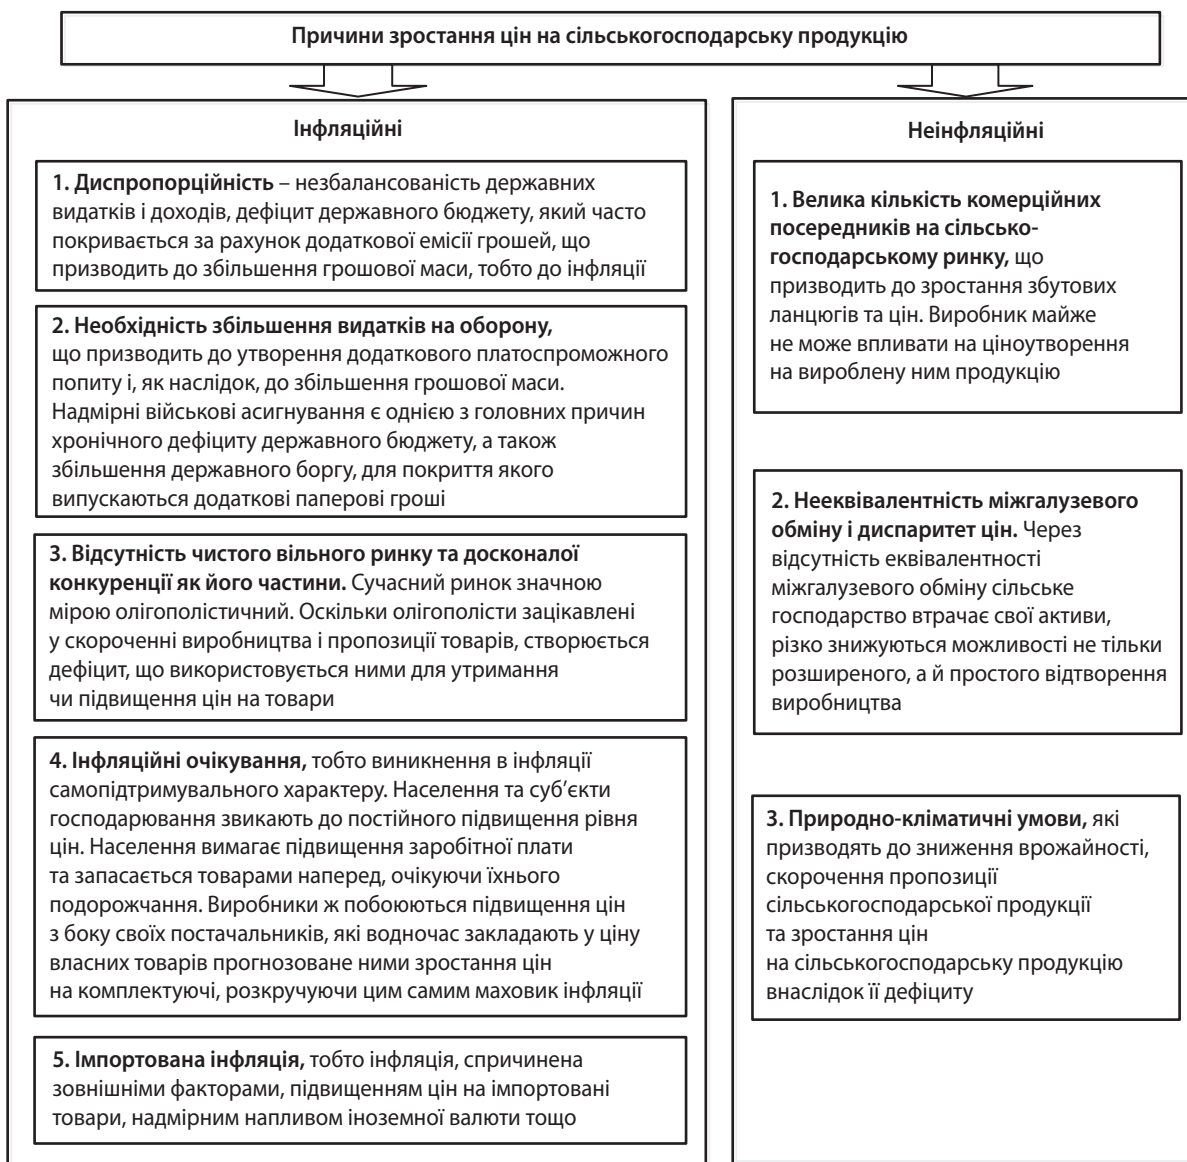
Причини зростання цін на сільськогосподарську продукцію

Інфляційні

1. Диспропорційність – незбалансованість державних видатків і доходів, дефіцит державного бюджету, який часто покривається за рахунок додаткової емісії грошей, що призводить до збільшення грошової маси, тобто до інфляції

2. Необхідність збільшення видатків на оборону, що призводить до утворення додаткового платоспроможного попиту і, як наслідок, до збільшення грошової маси. Надмірні військові асигнування є однією з головних причин хронічного дефіциту державного бюджету, а також збільшення державного боргу, для покриття якого випускаються додаткові паперові гроші

3. Відсутність чистого вільного ринку та досконалої конкуренції як його частини. Сучасний ринок значною мірою олігополістичний. Оскільки олігополісти зацікавлені у скороченні виробництва і пропозиції товарів, створюється дефіцит, що використовується ними для утримання чи підвищення цін на товари

4. Інфляційні очікування, тобто виникнення в інфляції самопідтримувального характеру. Населення та суб'єкти господарювання звикають до постійного підвищення рівня цін. Населення вимагає підвищення заробітної плати та запасається товарами наперед, очікуючи їхнього подорожчання. Виробники ж побоюються підвищення цін з боку своїх постачальників, які водночас закладають у ціну власних товарів прогнозоване ними зростання цін на комплектуючі, розкручуючи цим самим маховик інфляції

5. Імпортована інфляція, тобто інфляція, спричинена зовнішніми факторами, підвищенням цін на імпортовані товари, надмірним напливом іноземної валюти тощо

Неінфляційні

1. Велика кількість комерційних посередників на сільськогосподарському ринку, що призводить до зростання збутових ланцюгів та цін. Виробник майже не може впливати на ціноутворення на вироблену ним продукцію

2. Нееквівалентність міжгалузевого обміну і диспаритет цін. Через відсутність еквівалентності міжгалузевого обміну сільське господарство втрачає свої активи, різко знижуються можливості не тільки розширеного, а й простого відтворення виробництва

3. Природно-кліматичні умови, які призводять до зниження врожайності, скорочення пропозиції сільськогосподарської продукції та зростання цін на сільськогосподарську продукцію внаслідок її дефіциту